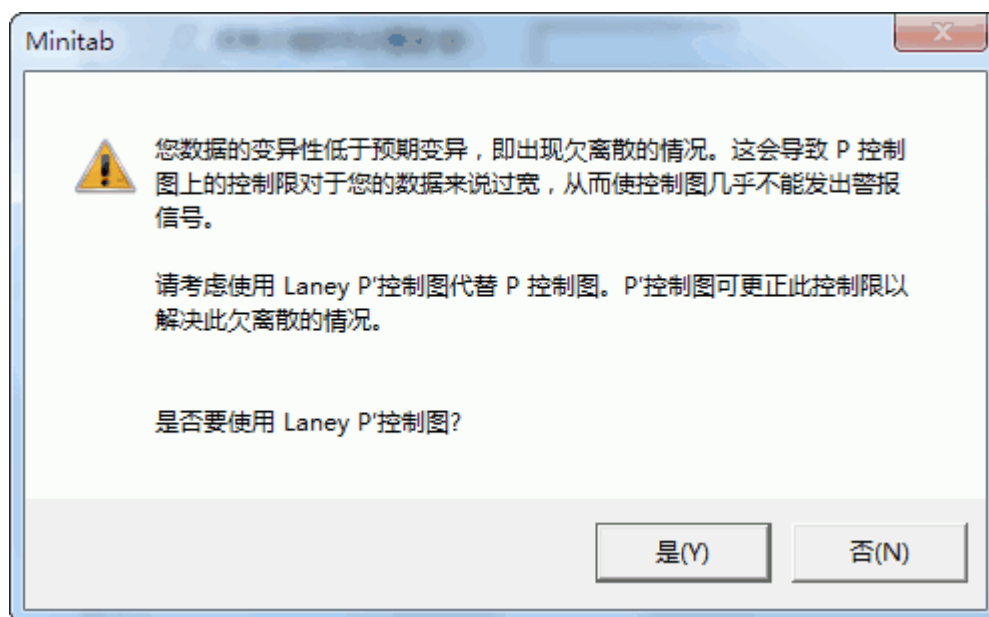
Minitab

您数据的变异性低于预期变异，即出现欠离散的情况。这会导致 P 控制图上的控制限对于您的数据来说过宽，从而使控制图几乎不能发出警报信号。

请考虑使用 Laney P'控制图代替 P 控制图。P'控制图可更正此控制限以解决此欠离散的情况。

是否要使用 Laney P'控制图?

是(Y)

否(N)